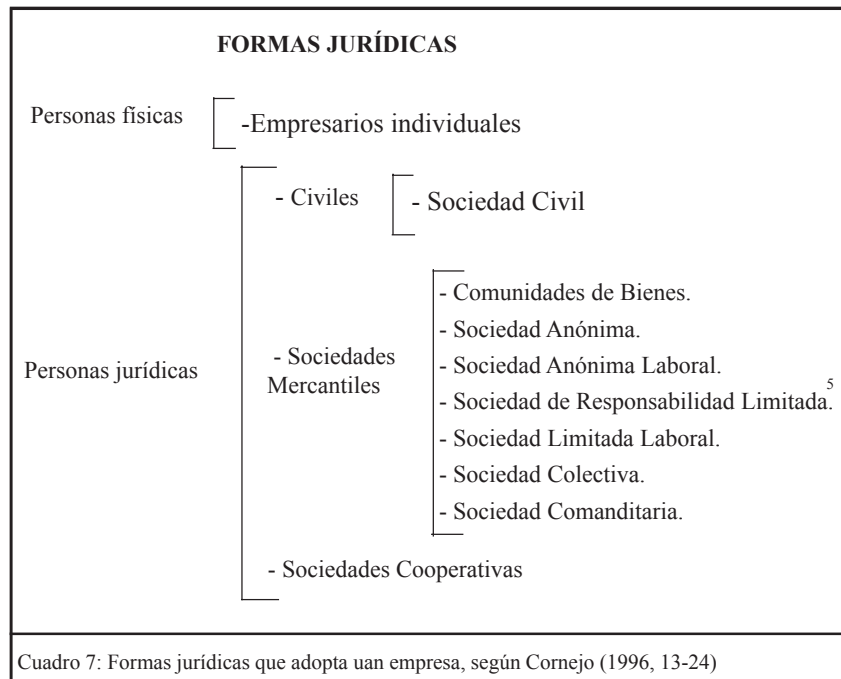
FORMAS JURÍDICAS

Personas físicas

-Empresarios individuales

Personas jurídicas

- Civiles

- Sociedad Civil

- Sociedades Mercantiles

- Comunidades de Bienes.
- Sociedad Anónima.
- Sociedad Anónima Laboral.
- Sociedad de Responsabilidad Limitada.$^5$
- Sociedad Limitada Laboral.
- Sociedad Colectiva.
- Sociedad Comanditaria.

- Sociedades Cooperativas

Cuadro 7: Formas jurídicas que adopta uan empresa, según Cornejo (1996, 13-24)